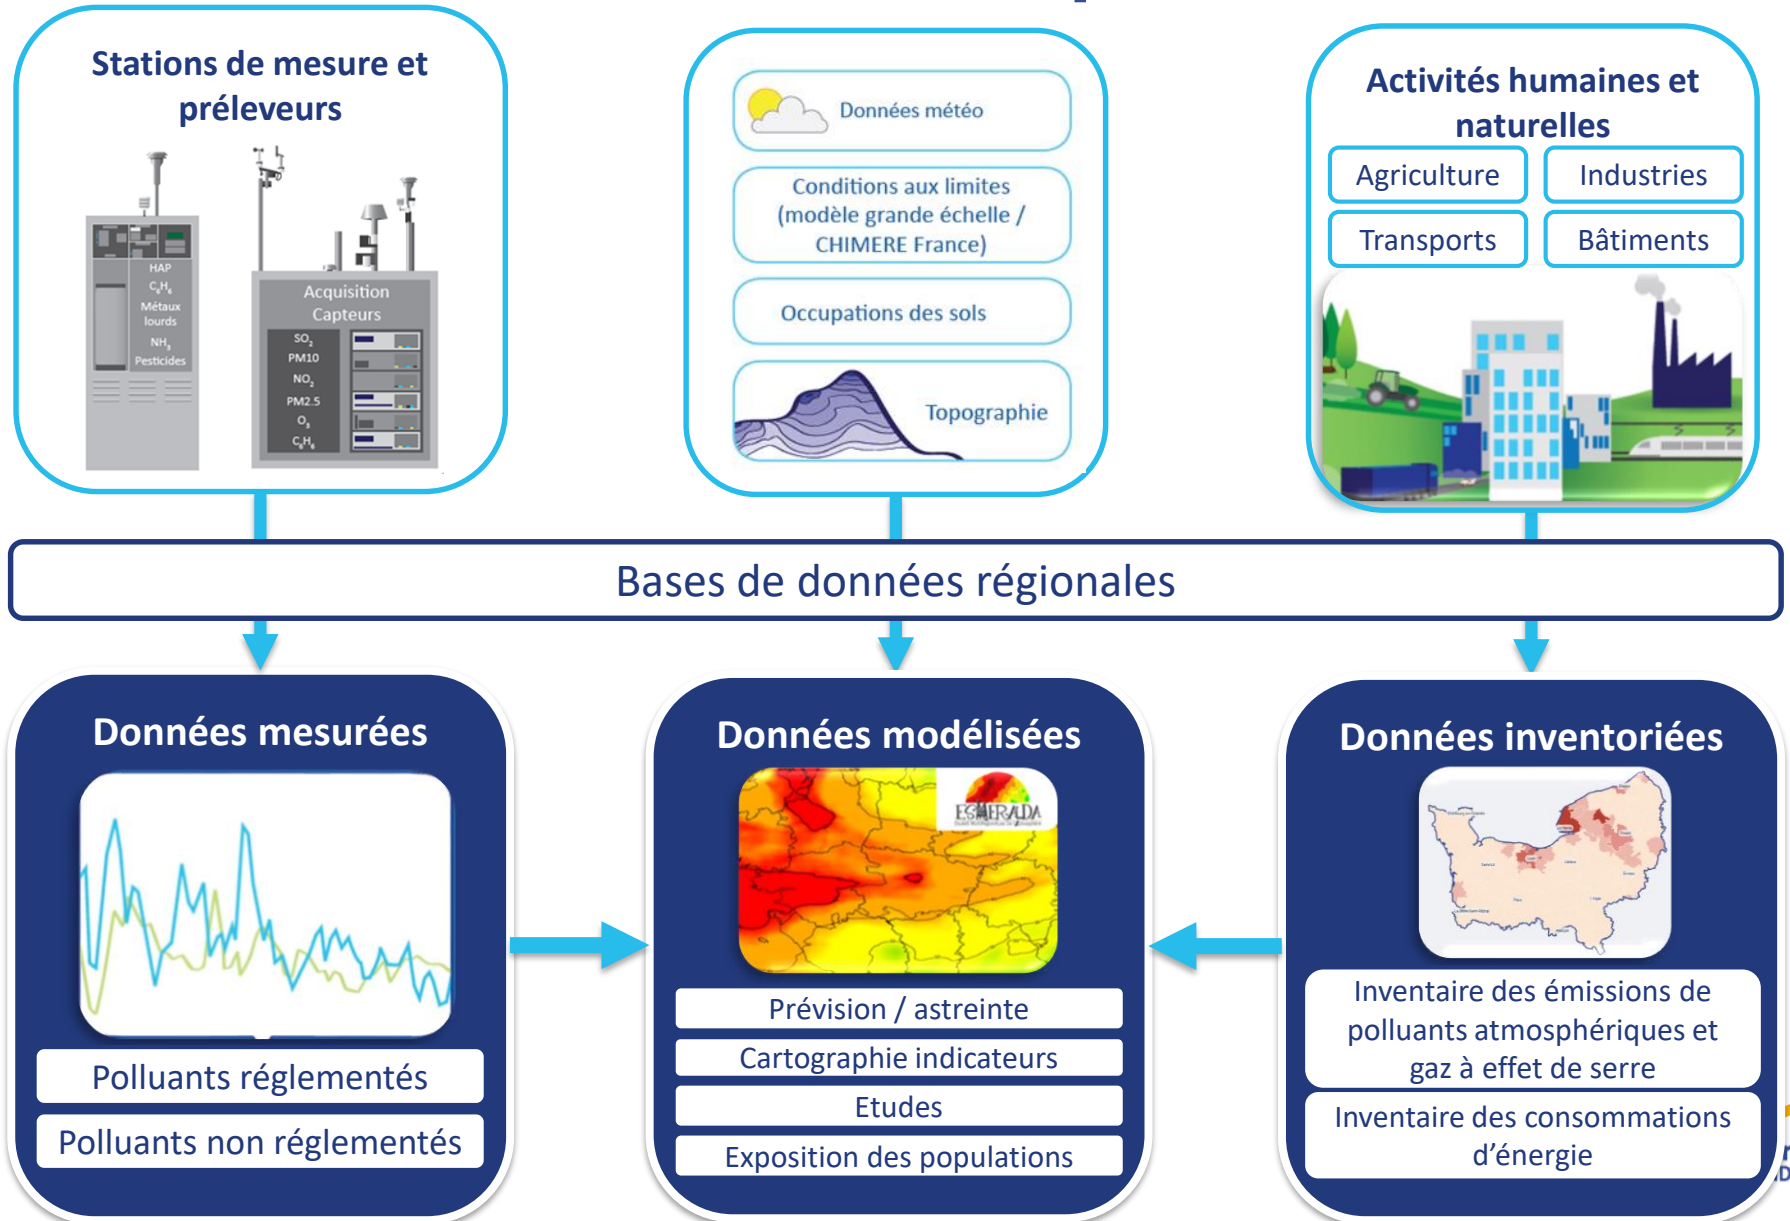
Stations de mesure et préleveurs

HAP
$C_6H_6$
Métaux lourds
$NH_3$
Pesticides

Acquisition Capteurs
$SO_2$
PM10
$NO_2$
PM2.5
$O_3$
$C_6H_6$

Données météo

Conditions aux limites (modèle grande échelle / CHIMERE France)

Occupations des sols

Topographie

Activités humaines et naturelles

| Agriculture | Industries |
|---|---|
| Transports | Bâtiments |

Bases de données régionales

Données mesurées

Polluants réglementés

Polluants non réglementés

Données modélisées

ESMERALDA

Prévision / astreinte

Cartographie indicateurs

Etudes

Exposition des populations

Données inventoriées

Inventaire des émissions de polluants atmosphériques et gaz à effet de serre

Inventaire des consommations d'énergie